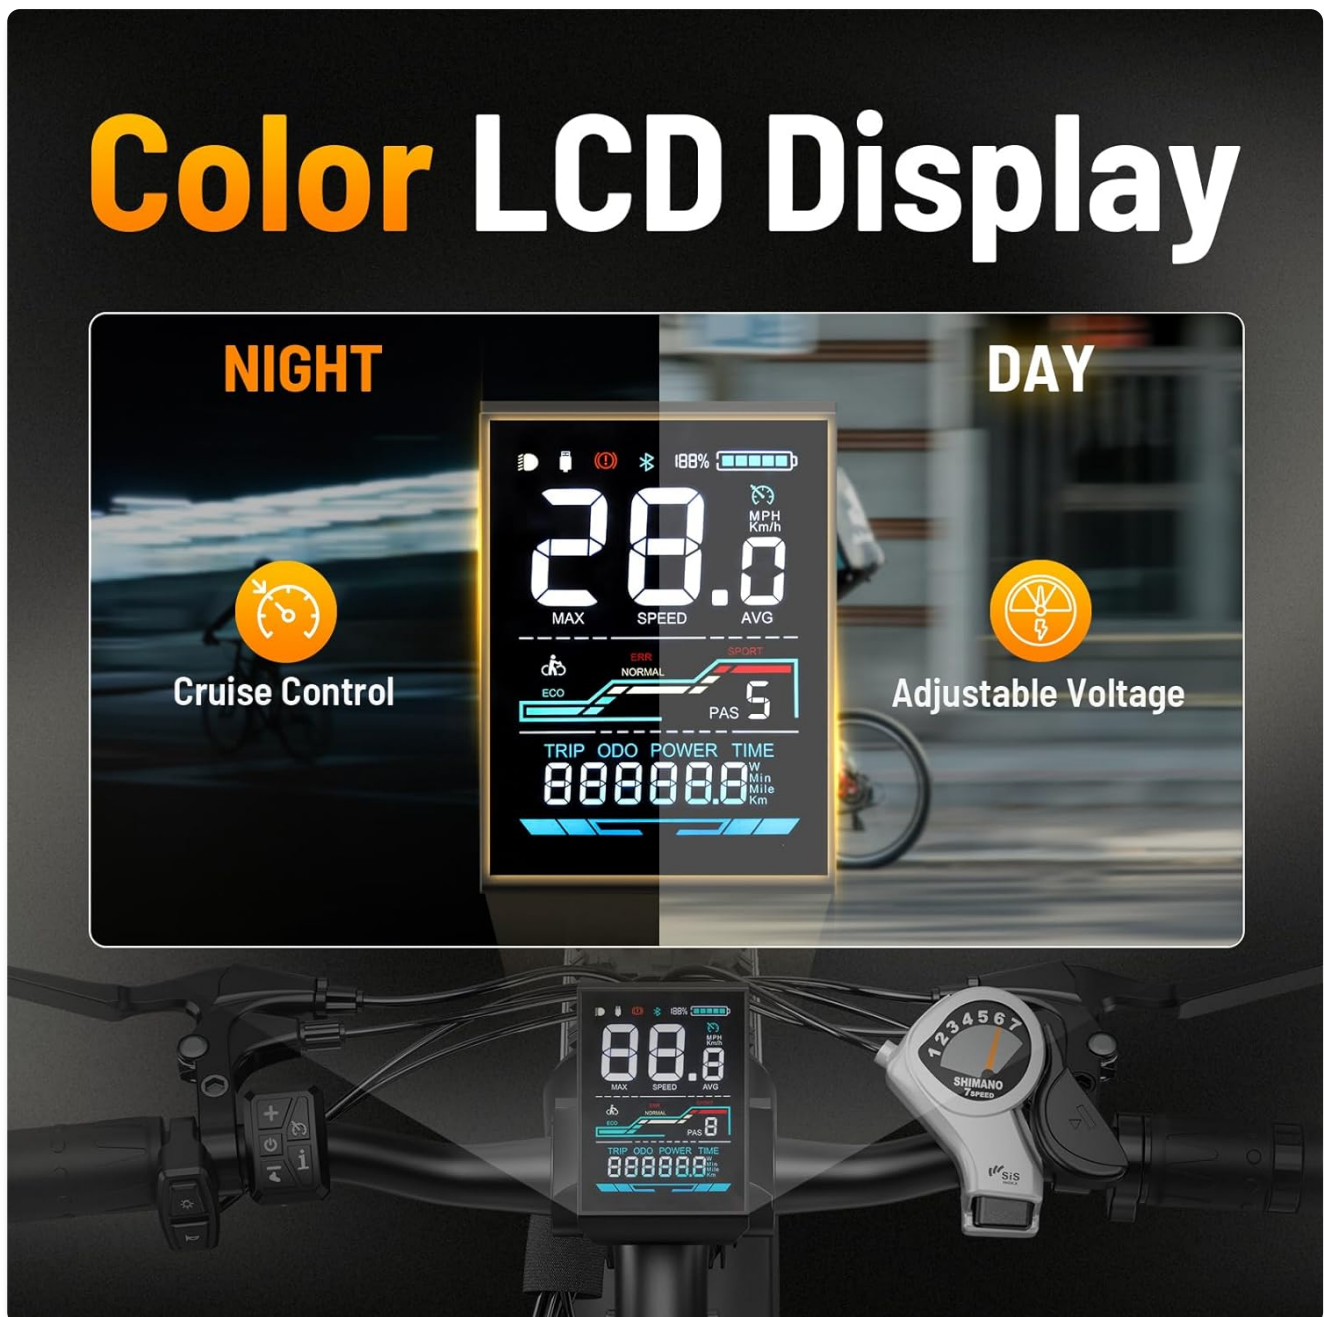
Color LCD Display

NIGHT

DAY

188%

28.0

MPH
Km/h

MAX SPEED AVG

ERR
NORMAL
SPORT
ECO

PAS 5

TRIP ODO POWER TIME

888888

W
Min
Mile
Km

Cruise Control

Adjustable Voltage

188%

88.8

MPH
Km/h

MAX SPEED AVG

ERR
NORMAL
ECO

PAS 8

TRIP ODO POWER TIME

888888

1 2 3 4 5 6 7

SHIMANO
7SPEED

SIS